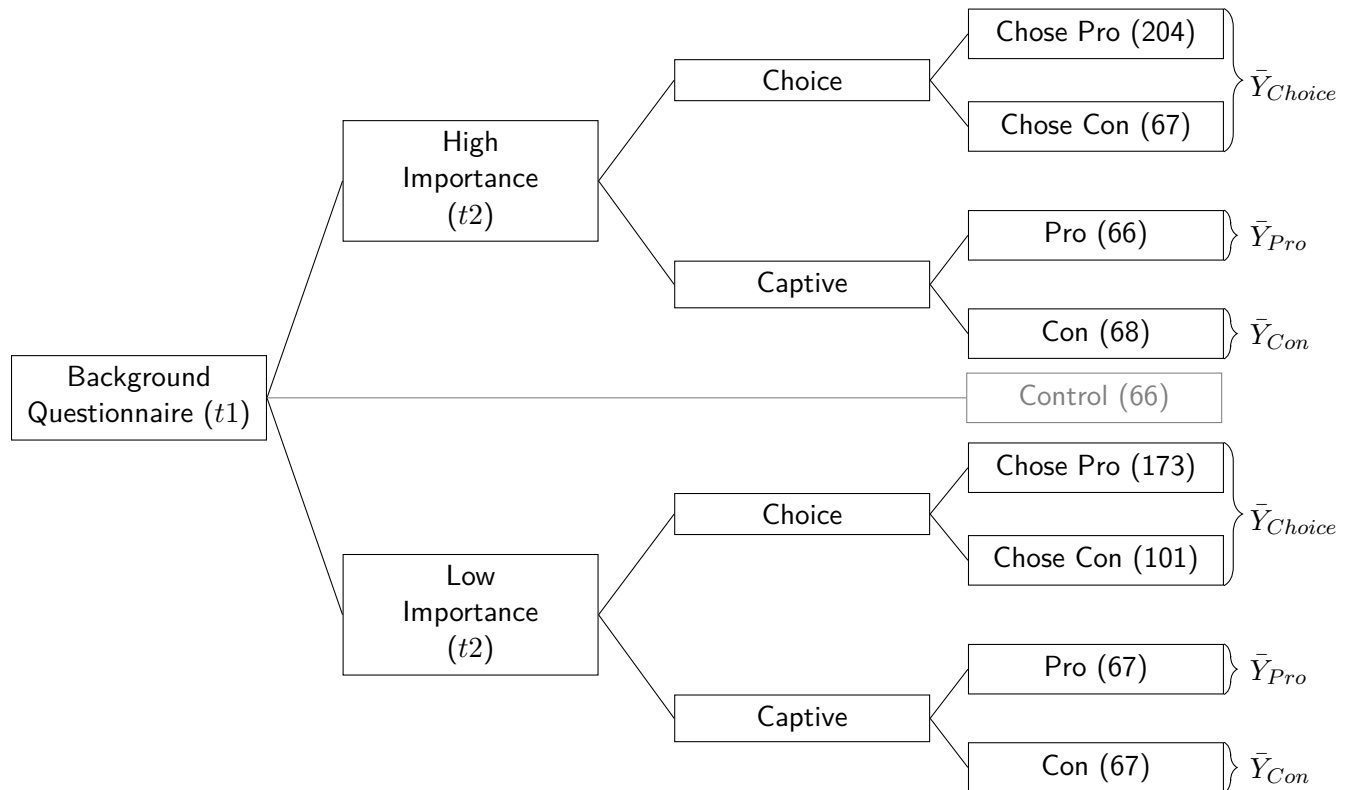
Background Questionnaire ($t1$)

High Importance ($t2$)

Choice

Chose Pro (204)

Chose Con (67)

$\bar{Y}_{Choice}$

Captive

Pro (66)

$\bar{Y}_{Pro}$

Con (68)

$\bar{Y}_{Con}$

Control (66)

Low Importance ($t2$)

Choice

Chose Pro (173)

Chose Con (101)

$\bar{Y}_{Choice}$

Captive

Pro (67)

$\bar{Y}_{Pro}$

Con (67)

$\bar{Y}_{Con}$